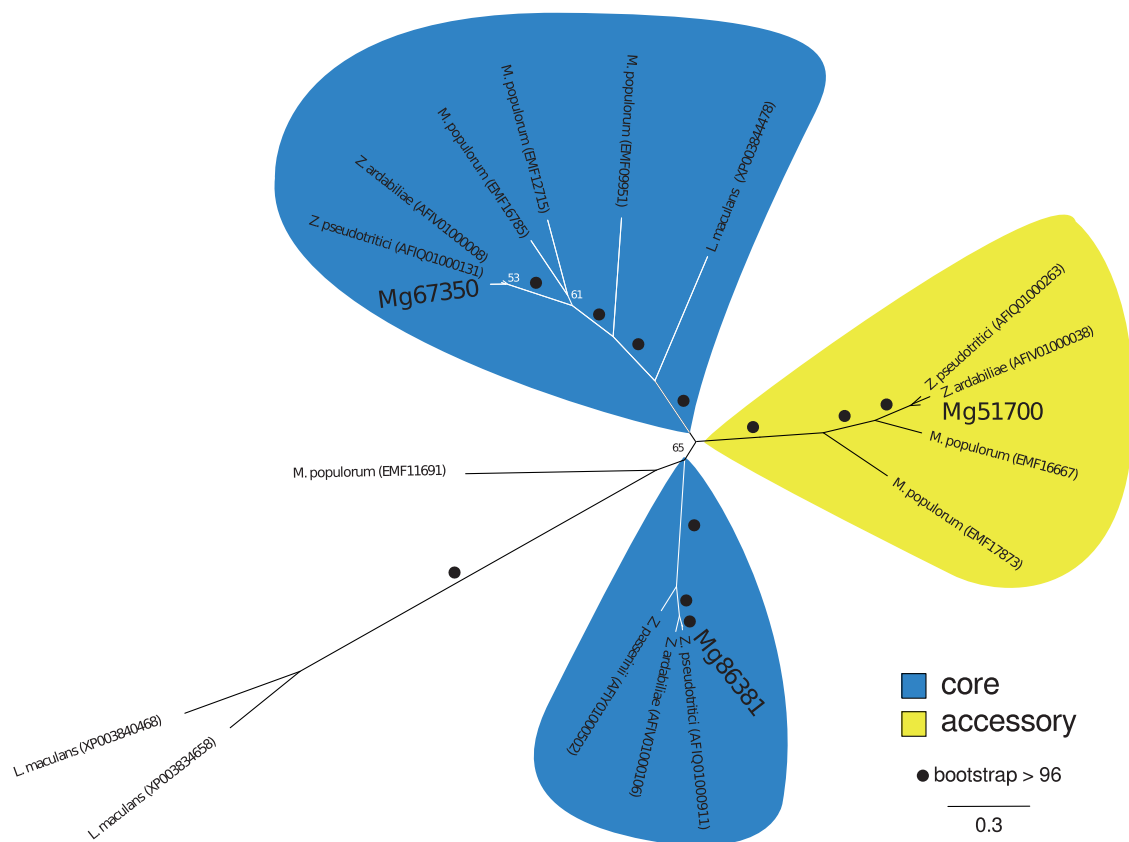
M. populorum (EMF12715)
M. populorum (EMF09951)
M. populorum (EMF16785)
L. maculans (XP003844478)
Z. ardabiliae (AFIV01000008)
Z. pseudotritici (AFIQ01000131)
53
61
Mg67350
Z. pseudotritici (AFIQ01000263)
Z. ardabiliae (AFIV01000038)
Mg51700
M. populorum (EMF16667)
M. populorum (EMF17873)
65
M. populorum (EMF11691)
Z. passerinii (AFIY01000502)
Z. ardabiliae (AFIV01000106)
Z. pseudotritici (AFIQ01000911)
Mg86381
L. maculans (XP003840468)
L. maculans (XP003834658)
core
accessory
bootstrap > 96
0.3